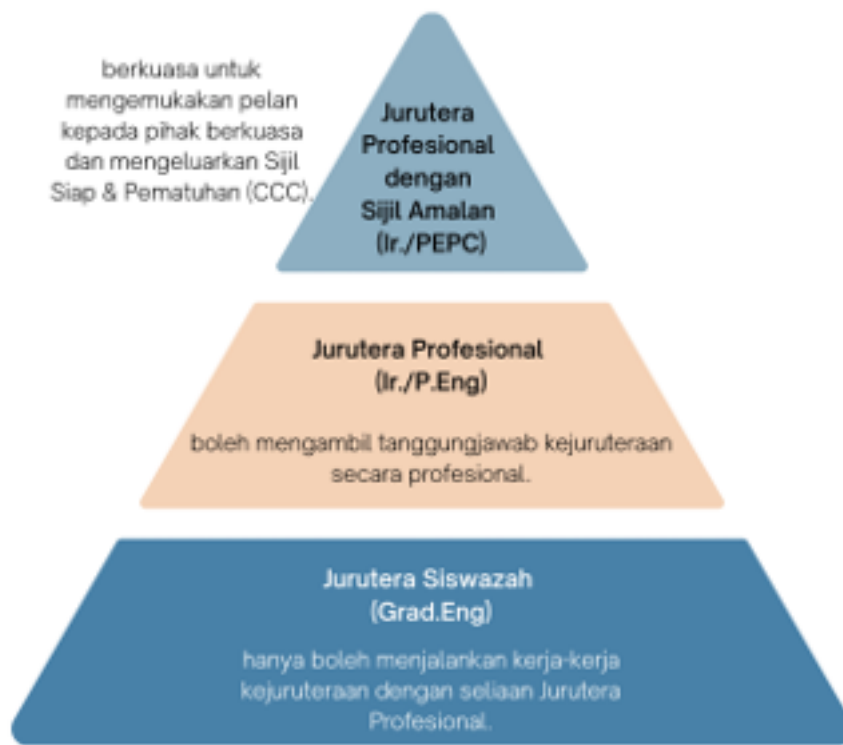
berkuasa untuk mengemukakan pelan kepada pihak berkuasa dan mengeluarkan Sijil Siap & Pematuhan (CCC).

Jurutera Profesional dengan Sijil Amalan (Ir./PEPC)

Jurutera Profesional (Ir./P.Eng)

boleh mengambil tanggungjawab kejuruteraan secara profesional.

Jurutera Siswazah (Grad.Eng)

hanya boleh menjalankan kerja-kerja kejuruteraan dengan seliaan Jurutera Profesional.